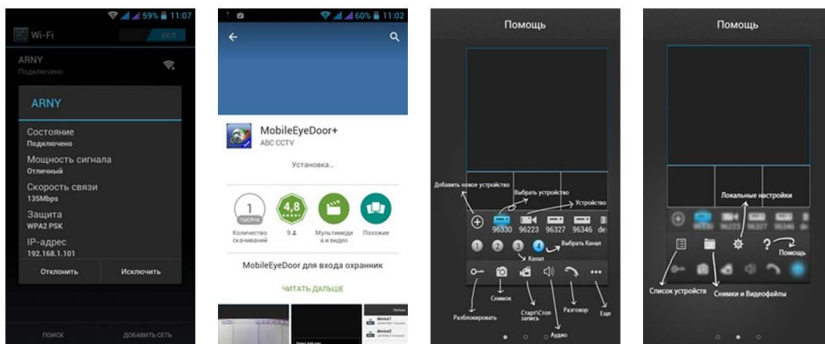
59% 11:07
Wi-Fi
ВКЛ
ARNY
Подключено
ARNY
Состояние
Подключено
Мощность сигнала
Отличный
Скорость связи
135Mbps
Защита
WPA2 PSK
IP-адрес
192.168.1.101
Отклонить
Исключить
ПОИСК
ДОБАВИТЬ СЕТЬ

60% 11:02
MobileEyeDoor+
ABC CCTV
Установка...
1 тысяча
Количество скачиваний
4,8
9 
Мультимедиа и видео
Похожие
MobileEyeDoor для входа охранник
ЧИТАТЬ ДАЛЬШЕ

Помощь
Добавить новое устройство
Выбрать устройство
Устройство
96330 96223 96327 96346
1 2 3 4
Выбрать Канал
Канал
Снимок
Разблокировать
Старт\Стоп запись
Аудио
Разговор
Еще

Помощь
Локальные настройки
Помощь
Список устройств
Снимки и Видеофайлы